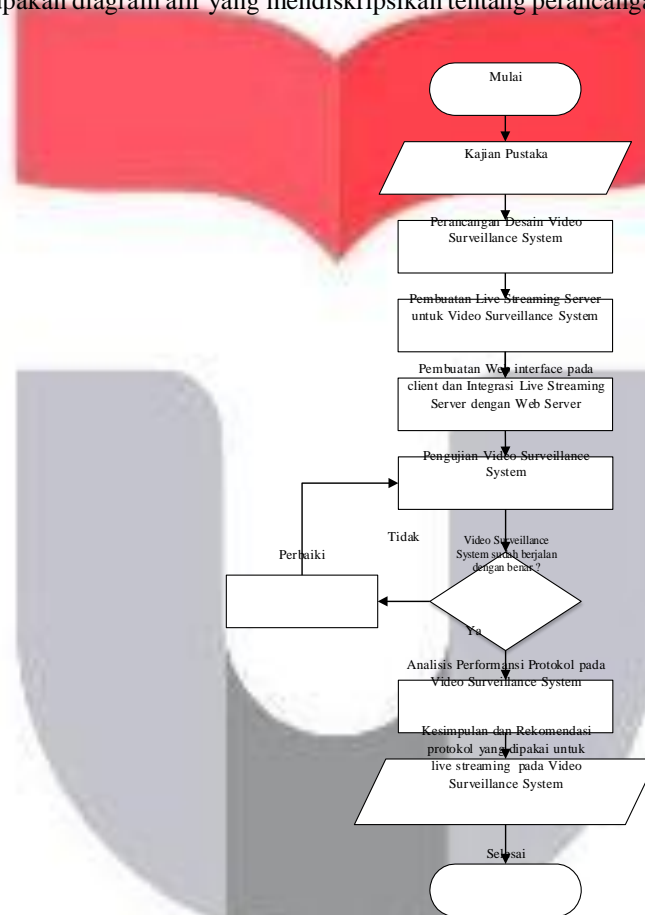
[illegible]pakan diagram alir yang mendiskripsikan tentang perancanga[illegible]

Mulai

Kajian Pustaka

Perancangan Desain Video Surveillance System

Pembuatan Live Streaming Server untuk Video Surveillance System

Pembuatan Web interface pada client dan Integrasi Live Streaming Server dengan Web Server

Pengujian Video Surveillance System

Video Surveillance System sudah berjalan dengan benar ?

Tidak

Perbaiki

Ya

Analisis Performansi Protokol pada Video Surveillance System

Kesimpulan dan Rekomendasi protokol yang dipakai untuk live streaming pada Video Surveillance System

Selesai